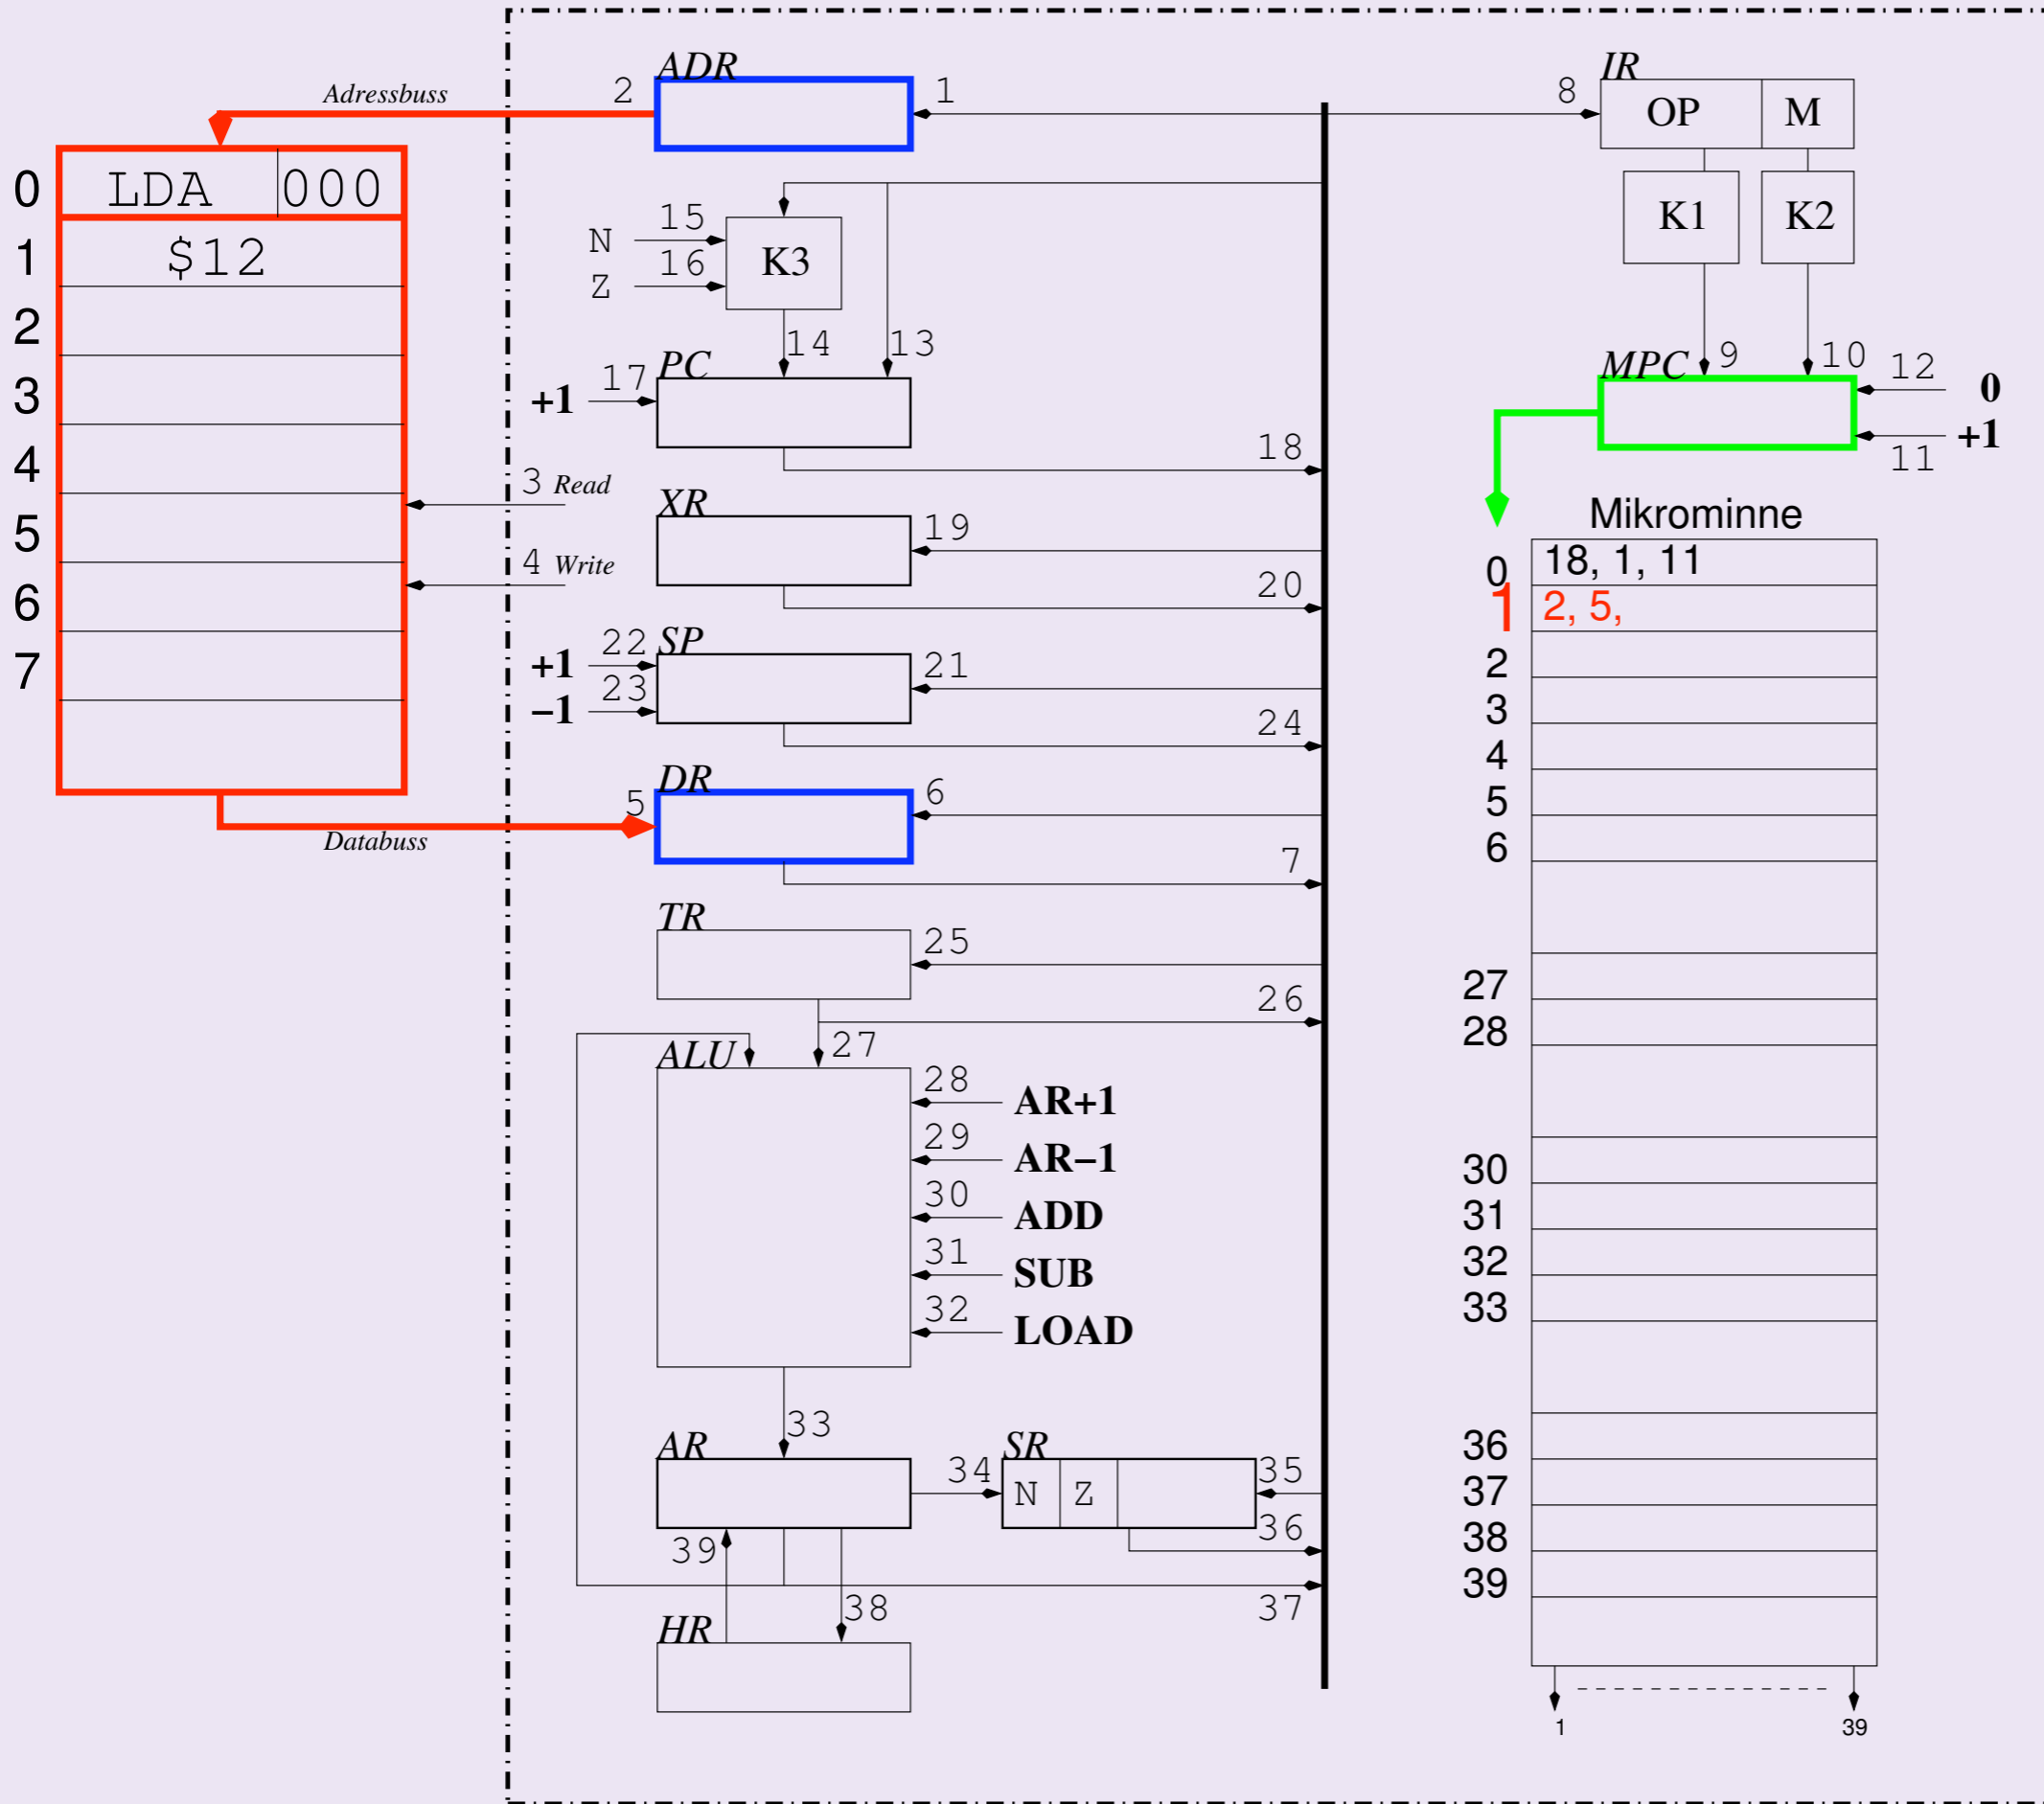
Adressbuss

ADR 2 1

IR 8 OP M

K1 K2

0 LDA 000
1 $12
2
3
4
5
6
7

N 15
Z 16
K3

14 13

+1 17 PC

MPC 9 10 12 0
+1 11

18

3 Read

XR 19

4 Write

20

Mikrominne

| | |
|---|---|
| 0 | 18, 1, 11 |
| 1 | 2, 5, |
| 2 | |
| 3 | |
| 4 | |
| 5 | |
| 6 | |
| | |
| 27 | |
| 28 | |
| | |
| 30 | |
| 31 | |
| 32 | |
| 33 | |
| | |
| 36 | |
| 37 | |
| 38 | |
| 39 | |

+1 22 SP 21
−1 23

24

5 DR 6

Databuss

7

TR 25

26

ALU 27

28 AR+1
29 AR−1
30 ADD
31 SUB
32 LOAD

33

AR 34 SR N Z 35

39 36

38 37

HR

1 39